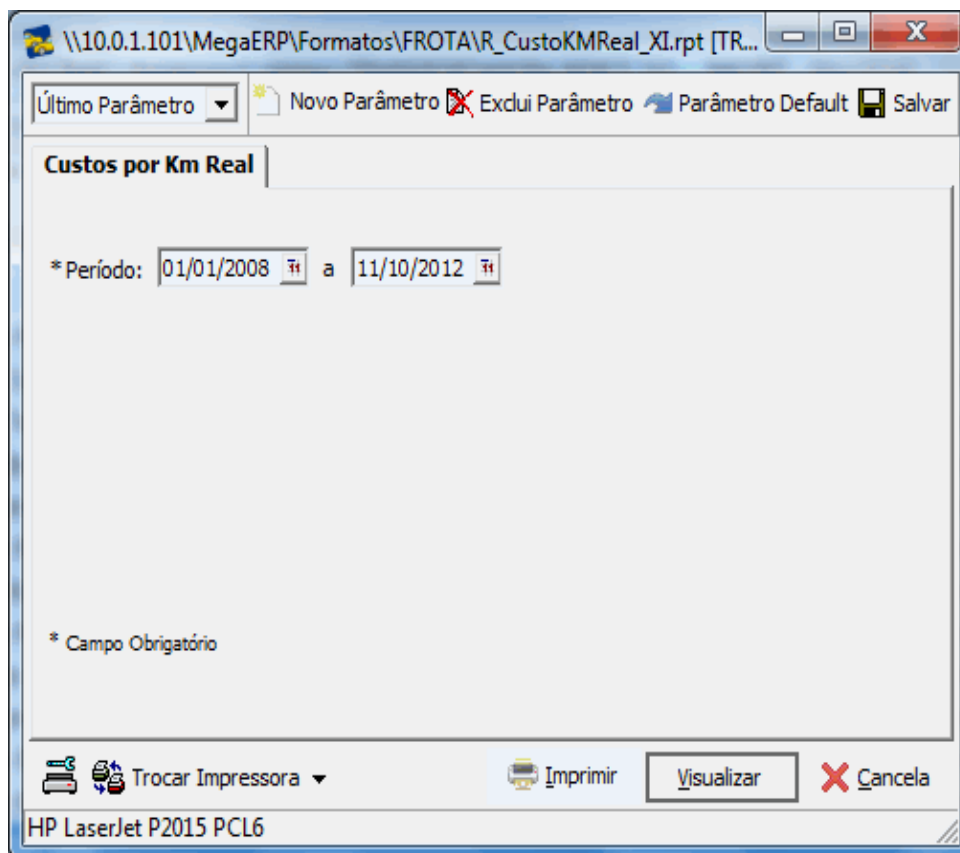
\\10.0.1.101\MegaERP\Formatos\FROTA\R_CustoKMReal_XI.rpt [TR...

Último Parâmetro
Novo Parâmetro
Exclui Parâmetro
Parâmetro Default
Salvar

Custos por Km Real

*Período: 01/01/2008 a 11/10/2012

* Campo Obrigatório

Trocar Impressora
Imprimir
Visualizar
Cancela

HP LaserJet P2015 PCL6